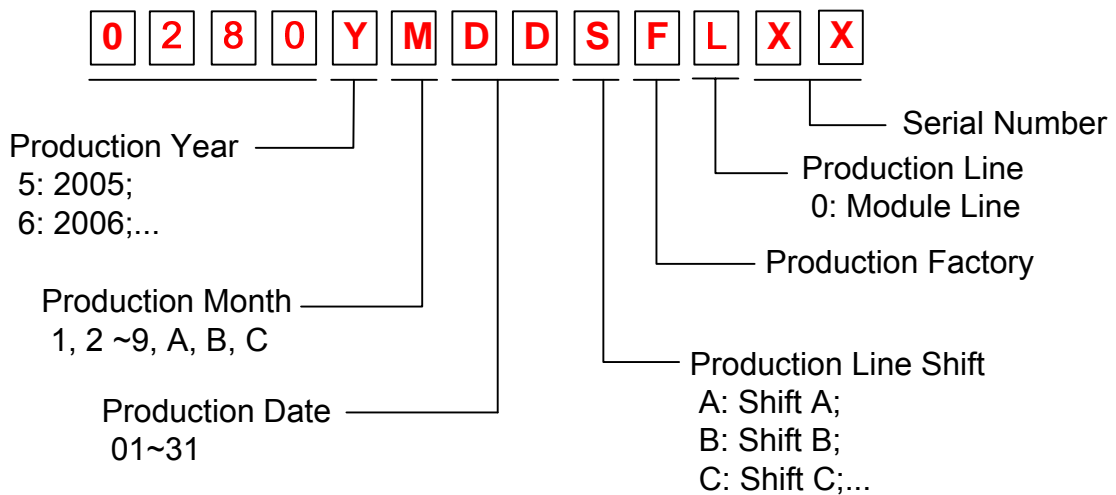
0 2 8 0 Y M D D S F L X X

Serial Number

Production Line
0: Module Line

Production Year
5: 2005;
6: 2006;...

Production Factory

Production Month
1, 2 ~9, A, B, C

Production Line Shift
A: Shift A;
B: Shift B;
C: Shift C;...

Production Date
01~31